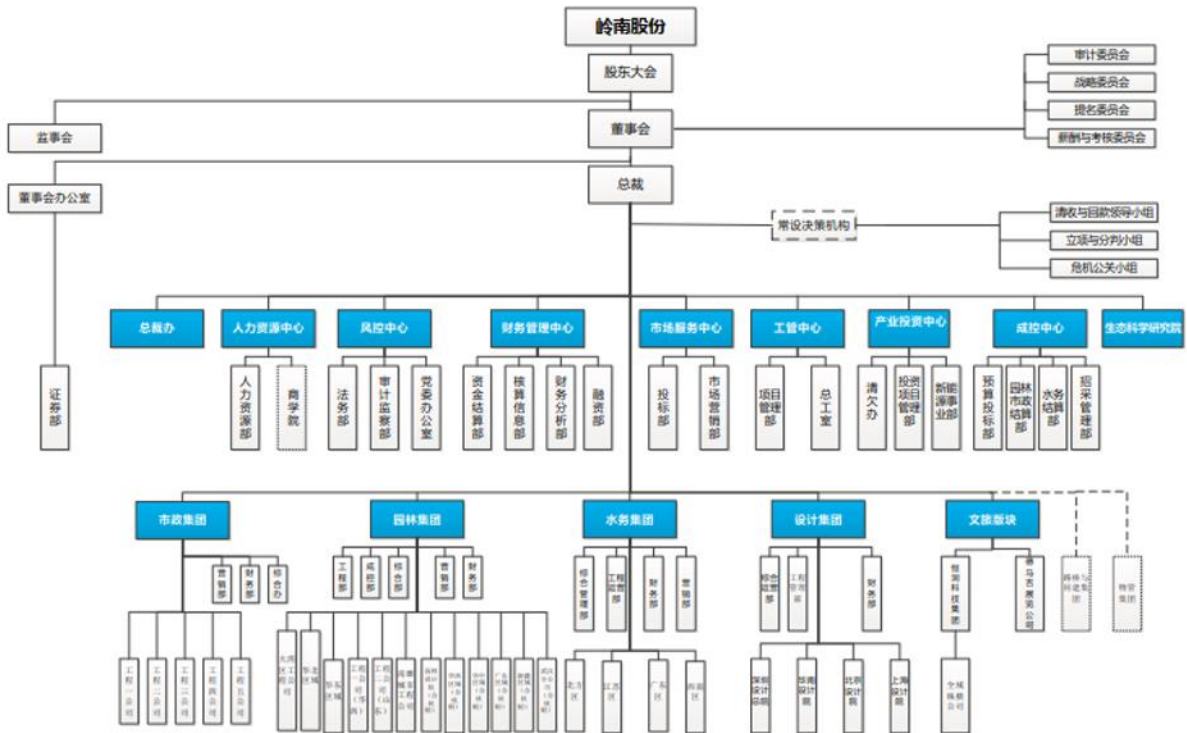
岭南股份

股东大会

审计委员会
战略委员会
提名委员会
薪酬与考核委员会

监事会

董事会

董事会办公室

总裁

常设决策机构

清收与回款领导小组
立项与分判小组
危机公关小组

证券部

总裁办

人力资源中心
人力资源部
商学院

风控中心
法务部
审计监察部
党委办公室

财务管理中心
资金结算部
核算信息部
财务分析部
融资部

市场服务中心
投标部
市场营销部

工管中心
项目管理部
总工室

产业投资中心
清欠办
投资项目管理部
新能源事业部

成控中心
预算投标部
园林市政结算部
水务结算部
招采管理部

生态科学研究院

市政集团
营销部
财务部
综合办
工程一公司
工程二公司
工程三公司
工程四公司
工程五公司

园林集团
工程部
成控部
综合部
营销部
财务部
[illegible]
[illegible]
华东区域
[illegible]
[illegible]
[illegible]
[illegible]
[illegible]
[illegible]
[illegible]
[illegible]
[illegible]

水务集团
综合管理部
工程运营部
财务部
营销部
北方区
江苏区
广东区
西部区

设计集团
综合运营部
工程管理部
财务部
深圳设计总院
东莞设计院
杭州设计院
上海设计院

文旅板块
恒润科技集团
德马吉展览公司
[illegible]
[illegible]
金狮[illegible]公司